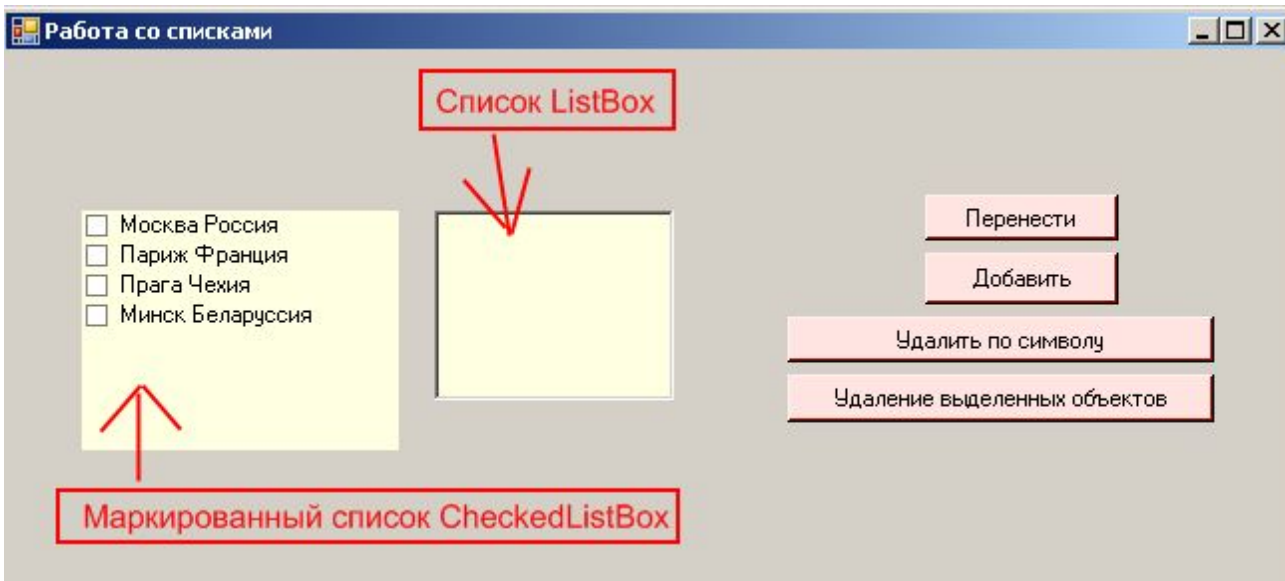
Работа со списками

Список ListBox

Москва Россия
Париж Франция
Прага Чехия
Минск Беларуссия

Перенести

Добавить

Удалить по символу

Удаление выделенных объектов

Маркированный список CheckedListBox